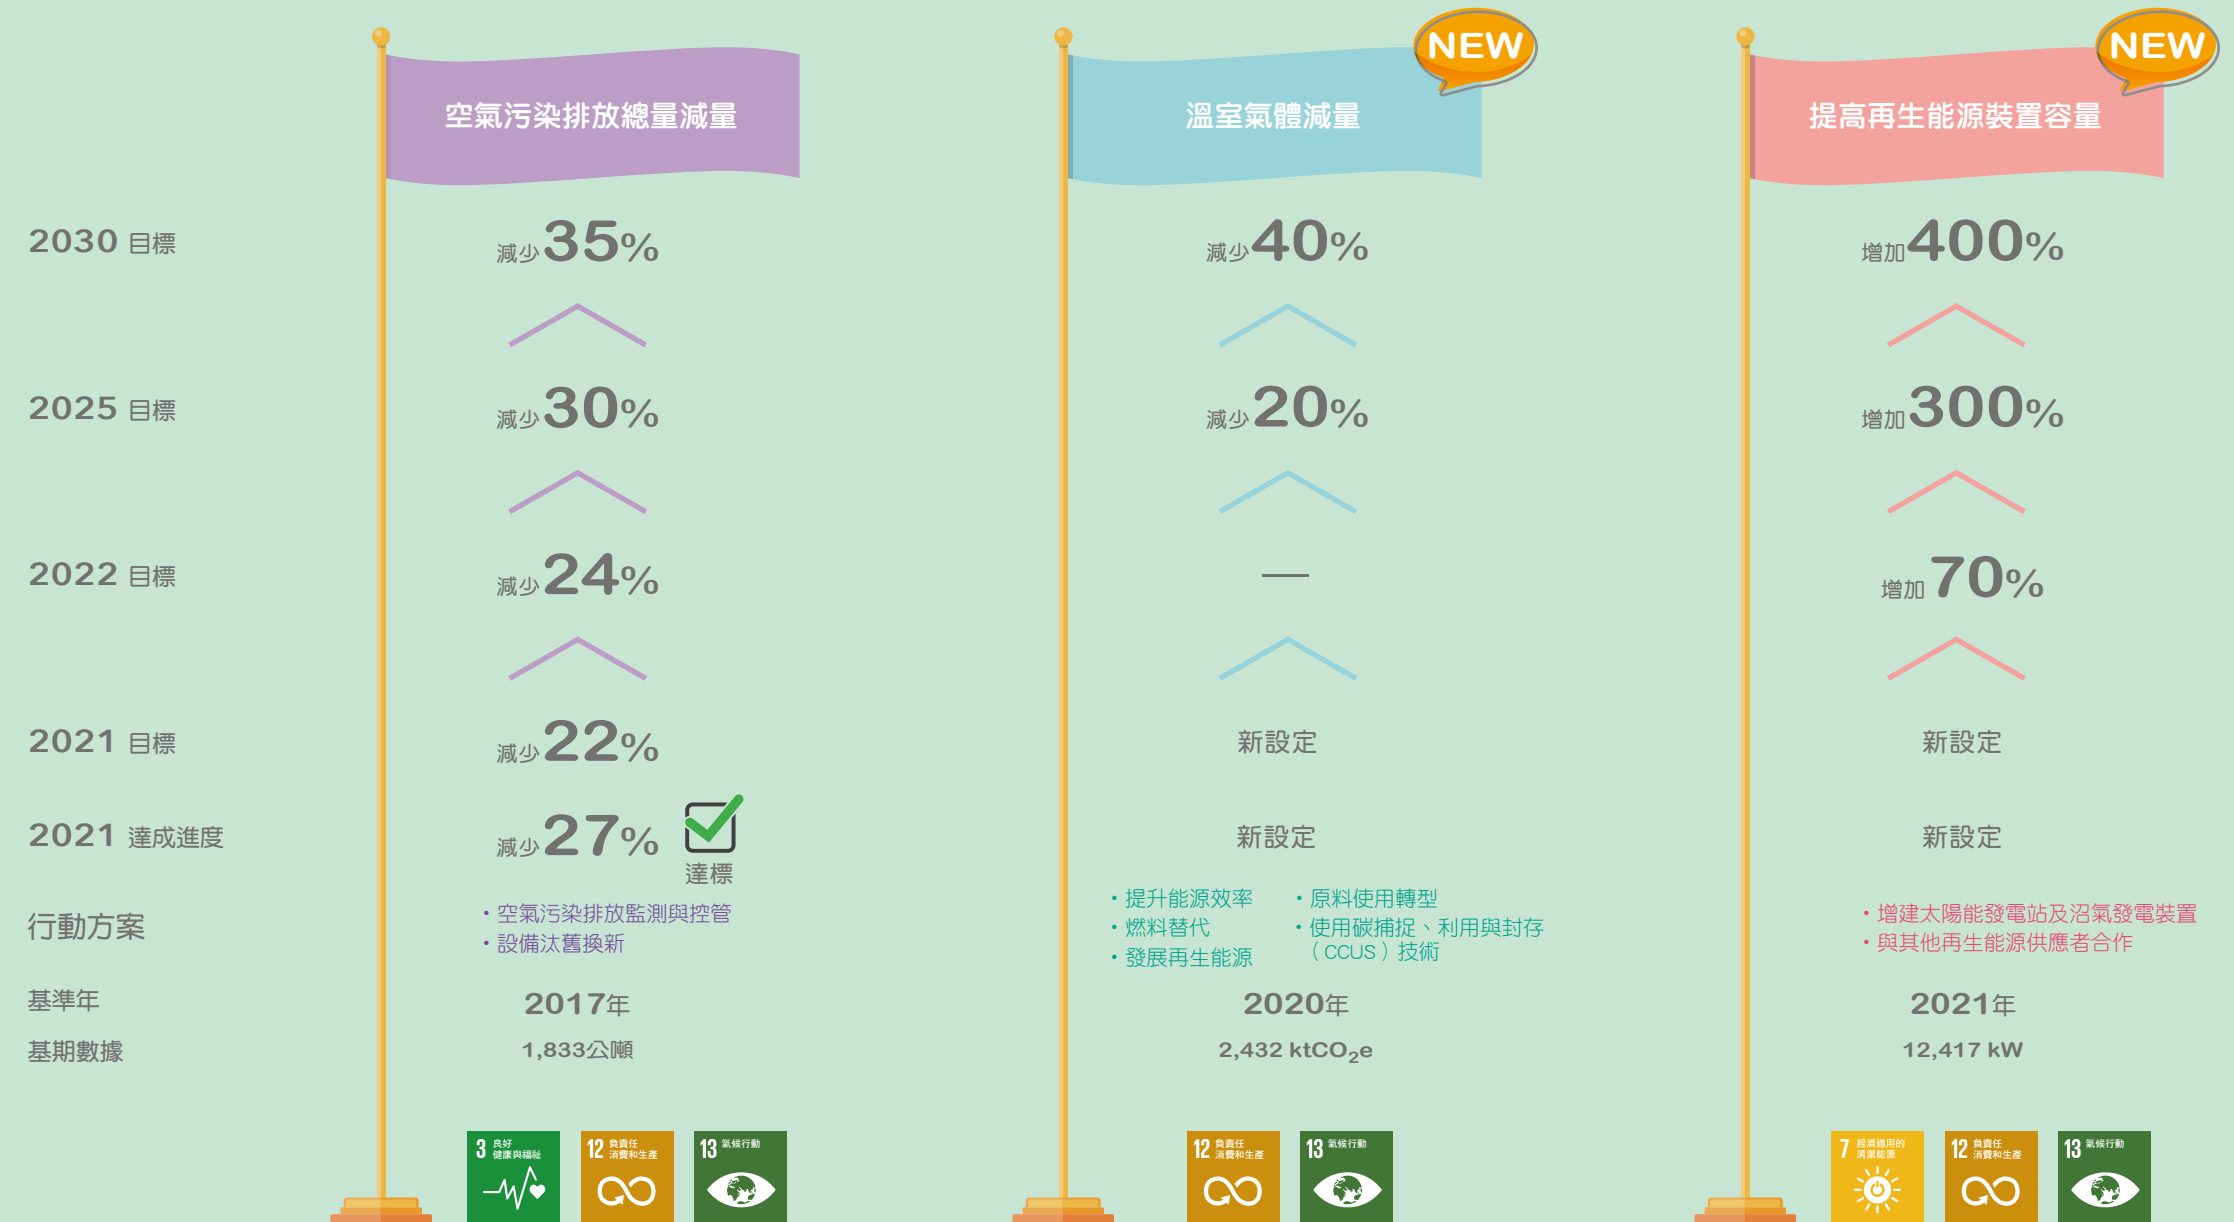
空氣污染排放總量減量

NEW

溫室氣體減量

NEW

提高再生能源裝置容量

2030 目標
減少35%
減少40%
增加400%

2025 目標
減少30%
減少20%
增加300%

2022 目標
減少24%
—
增加70%

2021 目標
減少22%
新設定
新設定

2021 達成進度
減少27%
達標
新設定
新設定

行動方案
• 空氣污染排放監測與控管
• 設備汰舊換新

• 提升能源效率
• 燃料替代
• 發展再生能源
• 原料使用轉型
• 使用碳捕捉、利用與封存（CCUS）技術

• 增建太陽能發電站及沼氣發電裝置
• 與其他再生能源供應者合作

基準年
2017年
2020年
2021年

基期數據
1,833公噸
2,432 kt$CO_2$e
12,417 kW

3 良好健康與福祉
12 負責任消費和生產
13 氣候行動

12 負責任消費和生產
13 氣候行動

7 經濟適用的清潔能源
12 負責任消費和生產
13 氣候行動